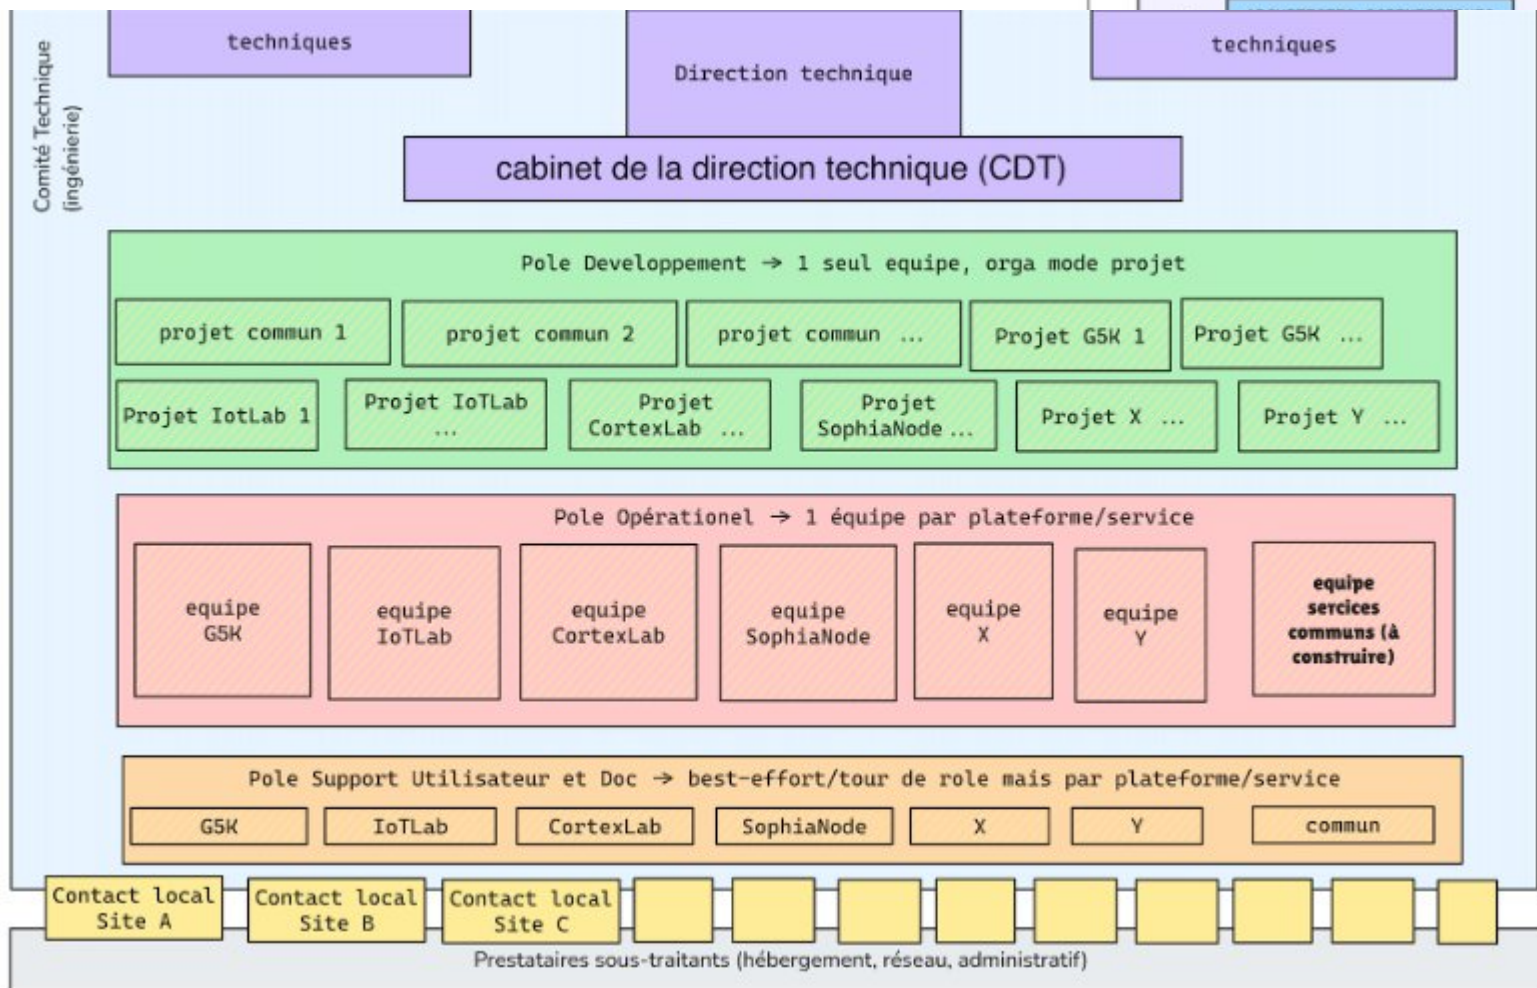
Comité Technique (ingénierie)

techniques

Direction technique

techniques

cabinet de la direction technique (CDT)

Pole Developpement → 1 seul equipe, orga mode projet

projet commun 1

projet commun 2

projet commun …

Projet G5K 1

Projet G5K …

Projet IotLab 1

Projet IoTLab …

Projet CortexLab …

Projet SophiaNode …

Projet X …

Projet Y …

Pole Opérationel → 1 équipe par plateforme/service

equipe G5K

equipe IoTLab

equipe CortexLab

equipe SophiaNode

equipe X

equipe Y

equipe sercices communs (à construire)

Pole Support Utilisateur et Doc → best-effort/tour de role mais par plateforme/service

G5K

IoTLab

CortexLab

SophiaNode

X

Y

commun

Contact local Site A

Contact local Site B

Contact local Site C

Prestataires sous-traitants (hébergement, réseau, administratif)